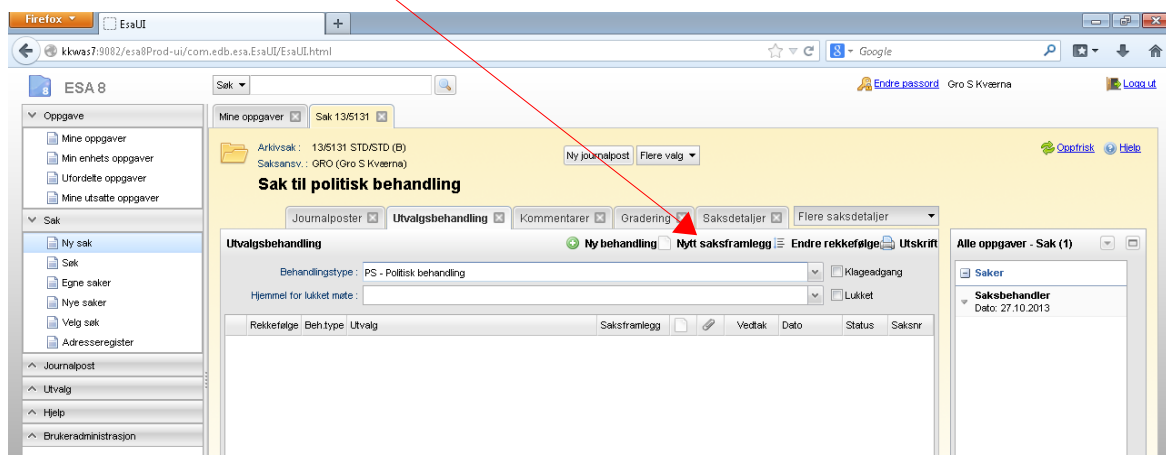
Firefox
EsaUI
+
kkwas7:9082/esa8Prod-ui/com.edb.esa.EsaUI/EsaUI.html
Google

ESA 8
Søk
Endre passord Gro S Kværna
Logg ut

Oppgave
Mine oppgaver
Min enhets oppgaver
Ufordelte oppgaver
Mine utsatte oppgaver
Sak
Ny sak
Søk
Egne saker
Nye saker
Velg søk
Adresseregister
Journalpost
Utvalg
Hjelp
Brukeradministrasjon

Mine oppgaver
Sak 13/5131

Arkivsak : 13/5131 STD/STD (B)
Saksansv. : GRO (Gro S Kværna)
Ny journalpost
Flere valg
Oppfrisk
Hjelp
Sak til politisk behandling

Journalposter
Utvalgsbehandling
Kommentarer
Gradering
Saksdetaljer
Flere saksdetaljer

Utvalgsbehandling
Ny behandling
Nytt saksframlegg
Endre rekkefølge
Utskrift
Behandlingstype : PS - Politisk behandling
Klageadgang
Hjemmel for lukket møte :
Lukket

| Rekkefølge | Beh.type | Utvalg | Saksframlegg | | | Vedtak | Dato | Status | Saksnr |
|---|---|---|---|---|---|---|---|---|---|

Alle oppgaver - Sak (1)
Saker
Saksbehandler
Dato: 27.10.2013